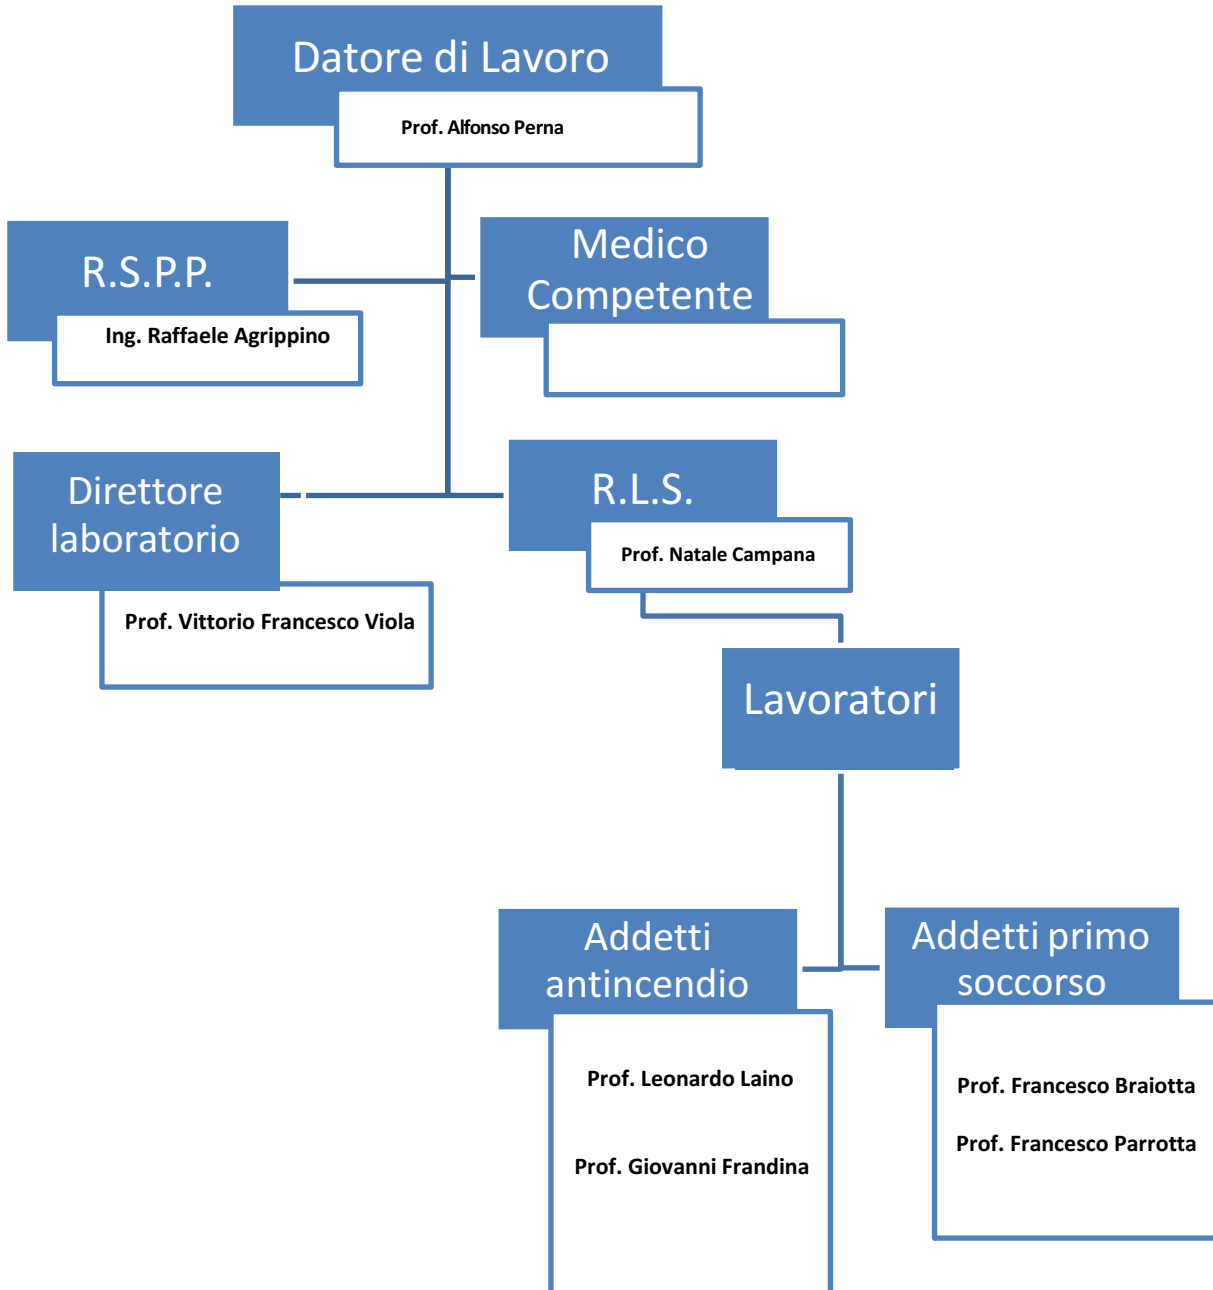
Datore di Lavoro

Prof. Alfonso Perna

R.S.P.P.

Ing. Raffaele Agrippino

Medico Competente

Direttore laboratorio

Prof. Vittorio Francesco Viola

R.L.S.

Prof. Natale Campana

Lavoratori

Addetti antincendio

Prof. Leonardo Laino

Prof. Giovanni Frandina

Addetti primo soccorso

Prof. Francesco Braiotta

Prof. Francesco Parrotta